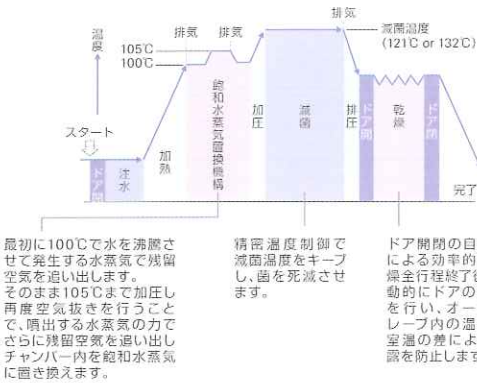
温度

排気　排気　排気

滅菌温度
(121℃ or 132℃)

105℃
100℃

スタート

ドア閉　注水　加熱　飽和水蒸気置換機構　加圧　滅菌　排圧　ドア開　乾燥　ドア閉

完了

最初に100℃で水を沸騰させて発生する水蒸気で残留空気を追い出します。
そのまま105℃まで加圧し再度空気抜きを行うことで、噴出する水蒸気の力でさらに残留空気を追い出しチャンバー内を飽和水蒸気に置き換えます。

精密温度制御で滅菌温度をキープし、菌を死滅させます。

ドア開閉の自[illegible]による効率的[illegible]燥全行程終了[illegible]動的にドアの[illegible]を行い、オー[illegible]レーブ内の温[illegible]室温の差によ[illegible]露を防止します